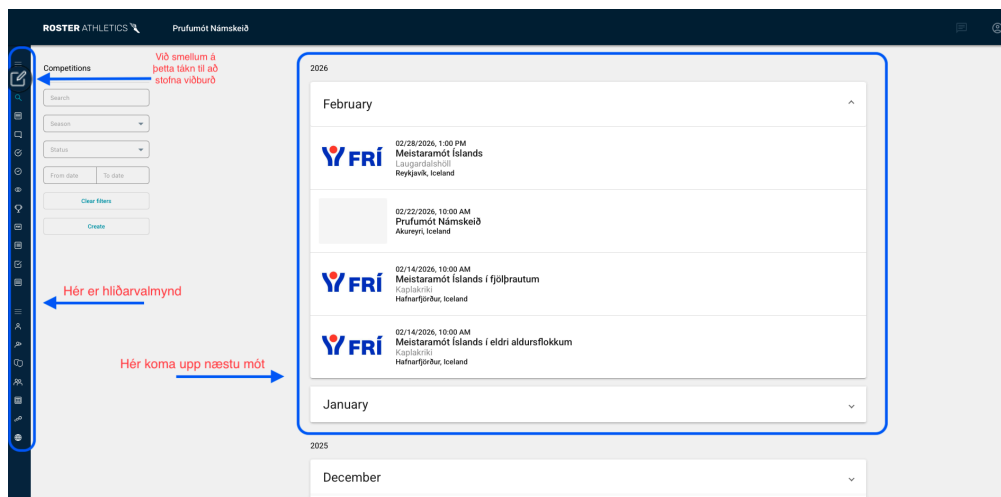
ROSTER ATHLETICS Prufumót Námskeið

Við smellum á þetta tákn til að stofna viðburð

Competitions

Search

Season

Status

From date To date

Clear filters

Create

Hér er hliðarvalmynd

Hér koma upp næstu mót

2026

February

FRÍ
02/28/2026, 1:00 PM
Meistaramót Íslands
Laugardalshöll
Reykjavík, Iceland

02/22/2026, 10:00 AM
Prufumót Námskeið
Akureyri, Iceland

FRÍ
02/14/2026, 10:00 AM
Meistaramót Íslands í fjölþrautum
Kaplakriki
Hafnarfjörður, Iceland

FRÍ
02/14/2026, 10:00 AM
Meistaramót Íslands í eldri aldursflokkum
Kaplakriki
Hafnarfjörður, Iceland

January

2025

December